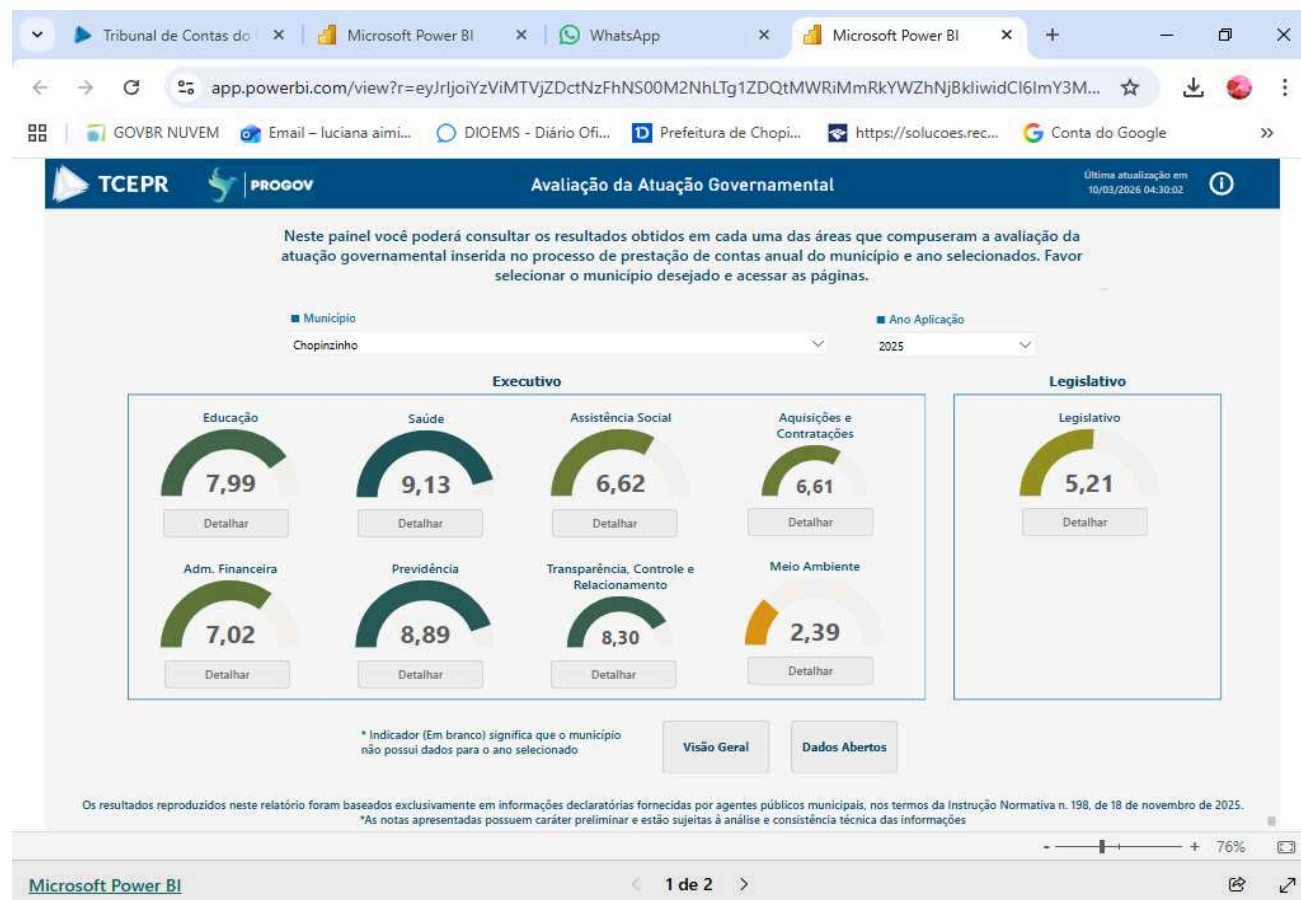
Tribunal de Contas do ×
Microsoft Power BI ×
WhatsApp ×
Microsoft Power BI ×
+

app.powerbi.com/view?r=eyJrIjoiYzViMTVjZDctNzFhNS00M2NhLTg1ZDQtMWRiMmRkYWZhNjBkIiwidCI6ImY3M...

GOVBR NUVEM | Email – luciana aimi... | DIOEMS - Diário Ofi... | Prefeitura de Chopi... | https://solucoes.rec... | Conta do Google | »

TCEPR | PROGOV | Avaliação da Atuação Governamental | Última atualização em 10/03/2026 04:30:02

Neste painel você poderá consultar os resultados obtidos em cada uma das áreas que compuseram a avaliação da atuação governamental inserida no processo de prestação de contas anual do município e ano selecionados. Favor selecionar o município desejado e acessar as páginas.

Município
Chopinzinho

Ano Aplicação
2025

Executivo

Educação
7,99
Detalhar

Saúde
9,13
Detalhar

Assistência Social
6,62
Detalhar

Aquisições e Contratações
6,61
Detalhar

Adm. Financeira
7,02
Detalhar

Previdência
8,89
Detalhar

Transparência, Controle e Relacionamento
8,30
Detalhar

Meio Ambiente
2,39
Detalhar

Legislativo

Legislativo
5,21
Detalhar

* Indicador (Em branco) significa que o município não possui dados para o ano selecionado

Visão Geral

Dados Abertos

Os resultados reproduzidos neste relatório foram baseados exclusivamente em informações declaratórias fornecidas por agentes públicos municipais, nos termos da Instrução Normativa n. 198, de 18 de novembro de 2025.
*As notas apresentadas possuem caráter preliminar e estão sujeitas à análise e consistência técnica das informações

- + 76%

Microsoft Power BI

1 de 2